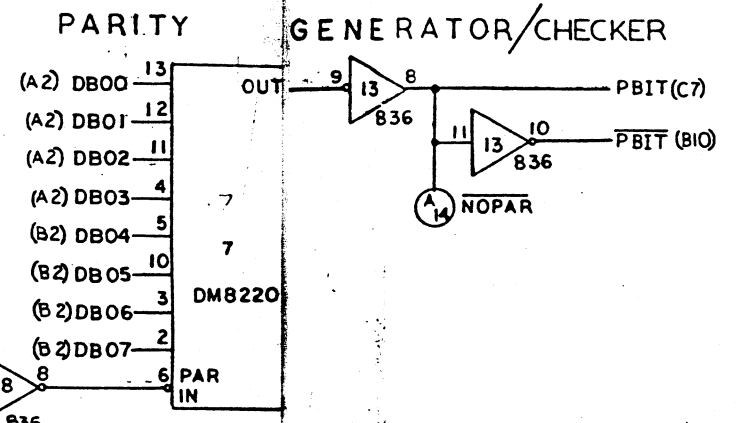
PARITY GENERATOR/CHECKER

(A2) DB00 13
(A2) DB01 12
(A2) DB02 11
(A2) DB03 4
(B2) DB04 5
(B2) DB05 10
(B2) DB06 3
(B2) DB07 2

OUT
7
7
DM8220
6 PAR IN

9 13 8
836
PBIT(C7)
11 13 10
836
$\overline{PBIT}$ (B10)
A 14 $\overline{NOPAR}$

8 8
836